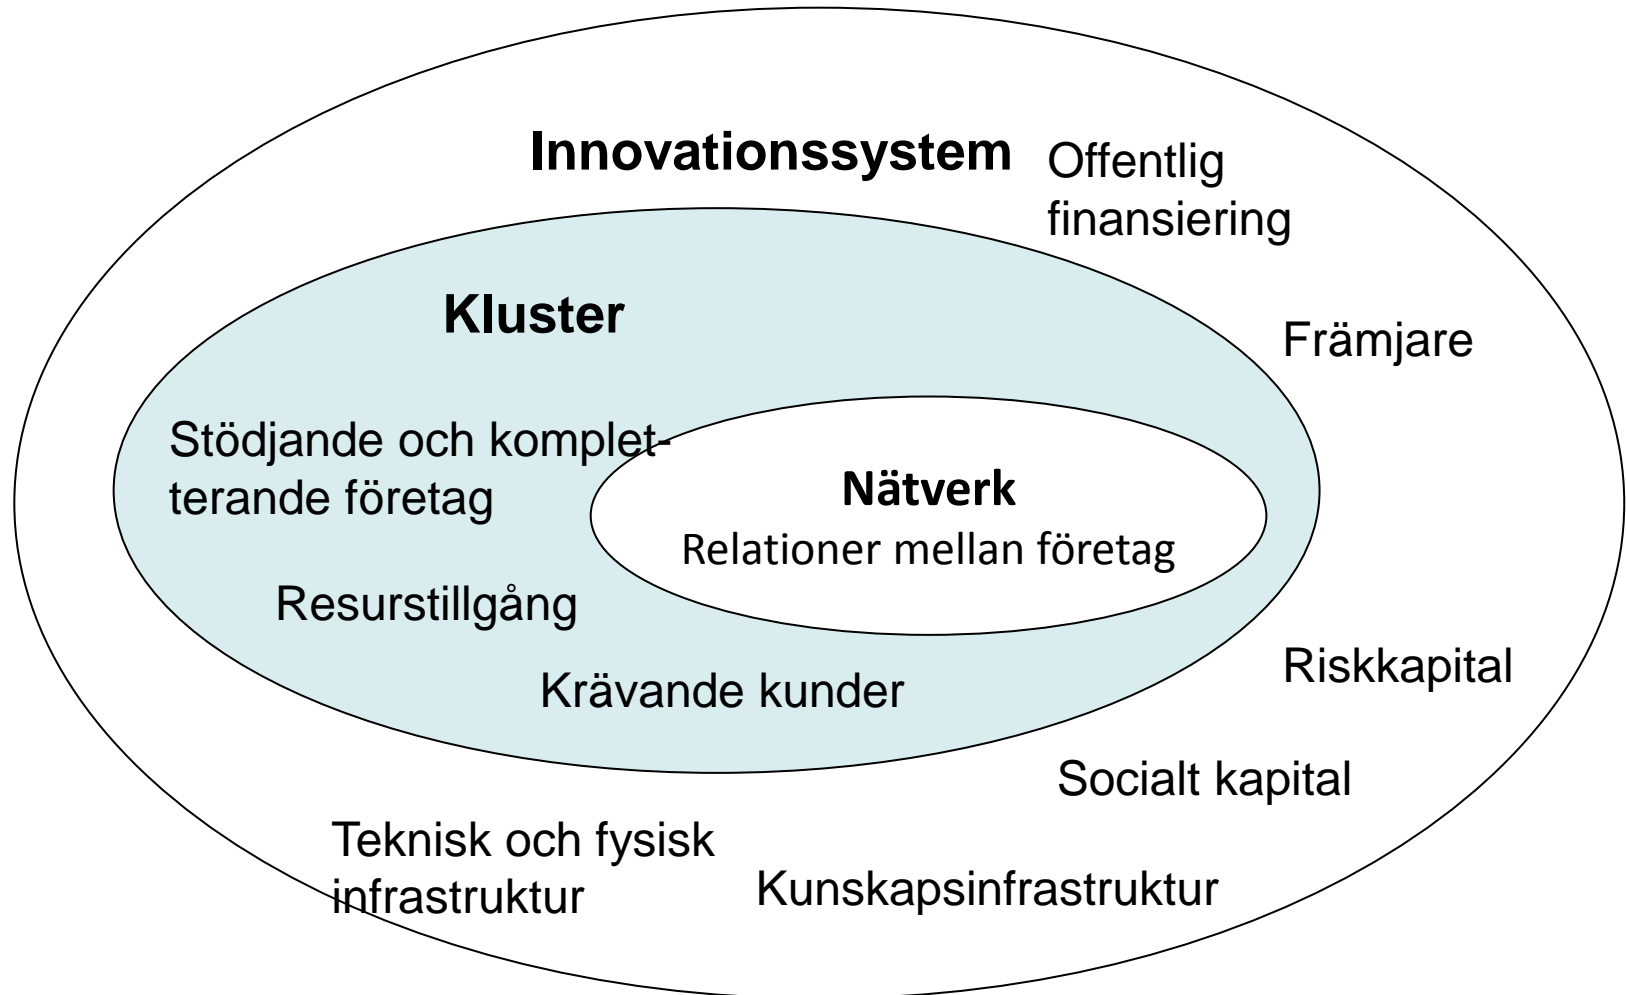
Innovationssystem

Offentlig finansiering

Kluster

Främjare

Stödjande och kompletterande företag

Nätverk
Relationer mellan företag

Resurstillgång

Riskkapital

Krävande kunder

Socialt kapital

Teknisk och fysisk infrastruktur

Kunskapsinfrastruktur